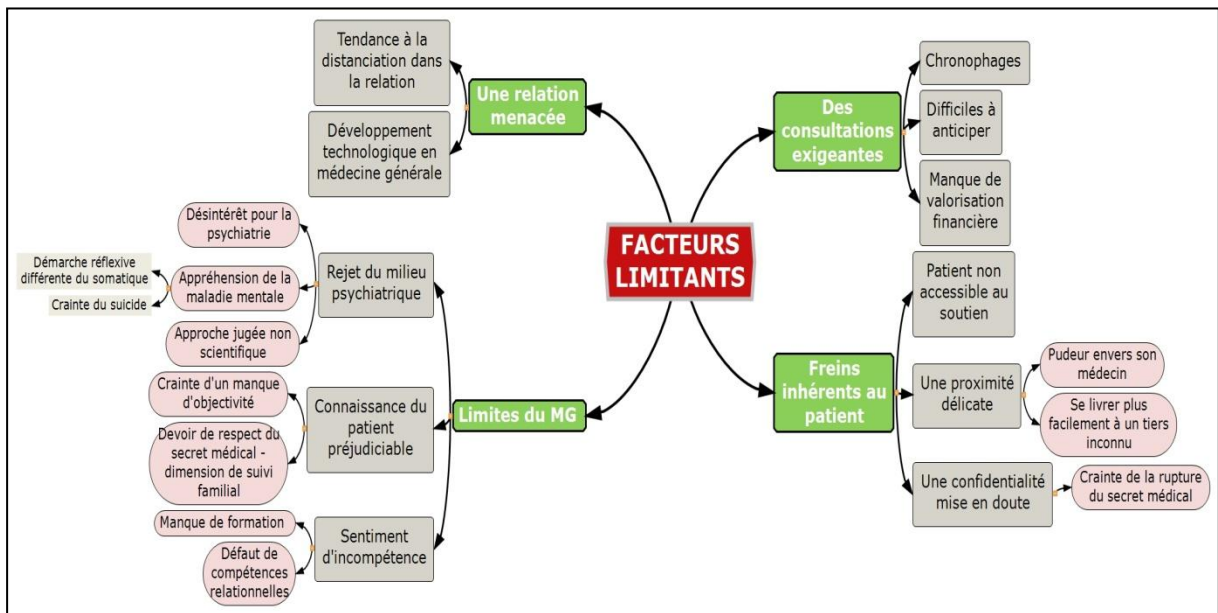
FACTEURS LIMITANTS

Une relation menacée

Tendance à la distanciation dans la relation

Développement technologique en médecine générale

Des consultations exigeantes

Chronophages

Difficiles à anticiper

Manque de valorisation financière

Limites du MG

Rejet du milieu psychiatrique

Désintérêt pour la psychiatrie

Appréhension de la maladie mentale

Démarche réflexive différente du somatique

Crainte du suicide

Approche jugée non scientifique

Connaissance du patient préjudiciable

Crainte d'un manque d'objectivité

Devoir de respect du secret médical - dimension de suivi familial

Sentiment d'incompétence

Manque de formation

Défaut de compétences relationnelles

Freins inhérents au patient

Patient non accessible au soutien

Une proximité délicate

Pudeur envers son médecin

Se livrer plus facilement à un tiers inconnu

Une confidentialité mise en doute

Crainte de la rupture du secret médical